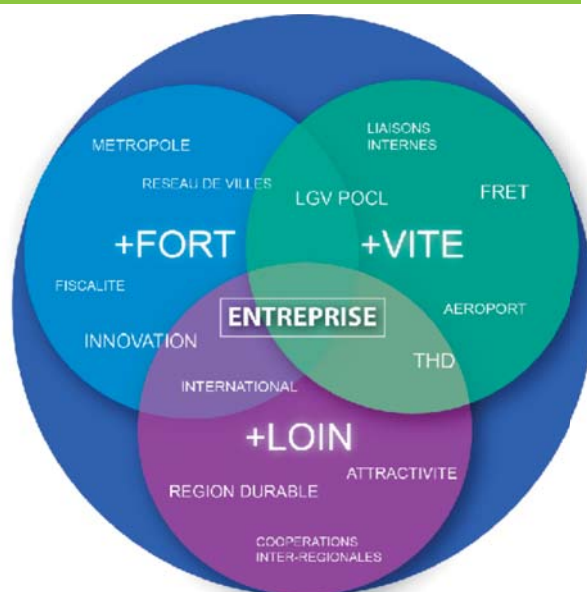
METROPOLE

RESEAU DE VILLES

+FORT

FISCALITE

INNOVATION

LIAISONS INTERNES

LGV POCL

FRET

+VITE

AEROPORT

ENTREPRISE

THD

INTERNATIONAL

+LOIN

ATTRACTIVITE

REGION DURABLE

COOPERATIONS INTER-REGIONALES